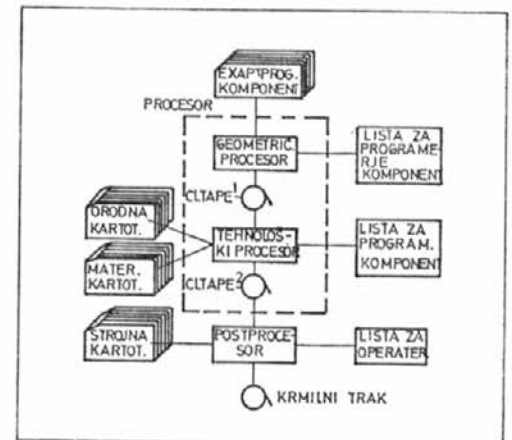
EXAPTPROG. KOMPONENT

PROCESOR

GEOMETRIC. PROCESOR

LISTA ZA PROGRAMERJE KOMPONENT

CLTAPE$^1$

ORODNA KARTOT.

TEHNOLOŠKI PROCESOR

LISTA ZA PROGRAM. KOMPONENT

MATER. KARTOT.

CLTAPE$^2$

STROJNA KARTOT.

POSTPROCESOR

LISTA ZA OPERATER

KRMILNI TRAK